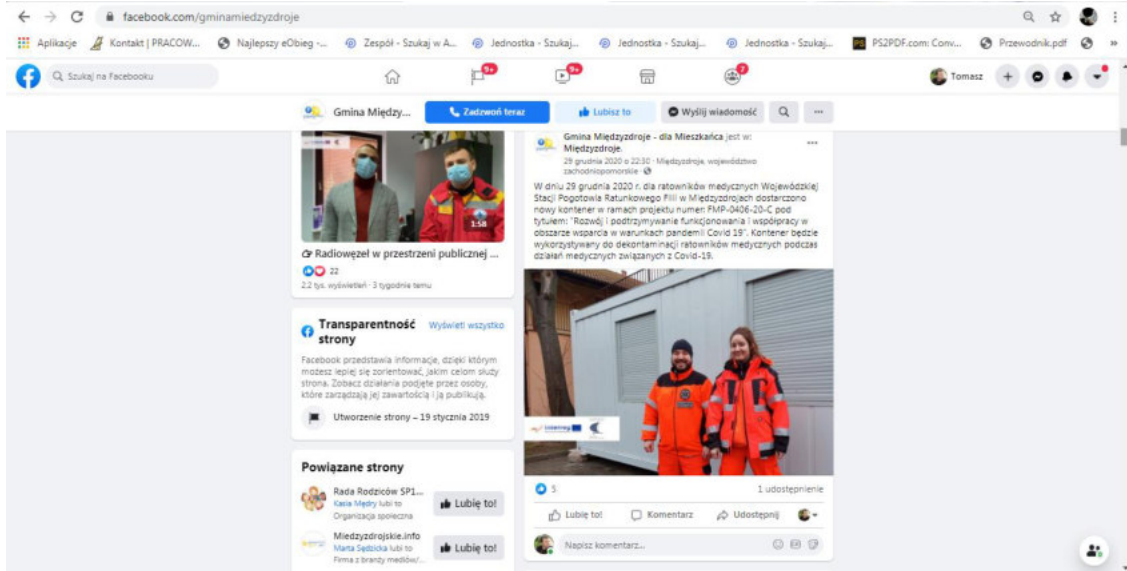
facebook.com/gminamiedzyzdroje

Aplikacje Kontakt | PRACOW... Najlepszy eObieg -... Zespół - Szukaj w A... Jednostka - Szukaj... Jednostka - Szukaj... Jednostka - Szukaj... PS2PDF.com: Conv... Przewodnik.pdf »

Szukaj na Facebooku

9+ 9+ 7

Tomasz

Gmina Między... Zadzwoń teraz Lubisz to Wyślij wiadomość ...

1:58

Radiowęzeł w przestrzeni publicznej ...

22

2,2 tys. wyświetleń · 3 tygodnie temu

Transparentność strony Wyświetl wszystko

Facebook przedstawia informacje, dzięki którym możesz lepiej się zorientować, jakim celom służy strona. Zobacz działania podjęte przez osoby, które zarządzają jej zawartością i ją publikują.

Utworzenie strony – 19 stycznia 2019

Powiązane strony

Rada Rodziców SP1... Kasia Mędry lubi to Organizacja społeczna Lubię to!

Miedzyzdrojskie.info Marta Sędzicka lubi to Firma z branży mediów/... Lubię to!

Gmina Międzyzdroje - dla Mieszkańca jest w: Międzyzdroje.

29 grudnia 2020 o 22:30 · Międzyzdroje, województwo zachodniopomorskie

W dniu 29 grudnia 2020 r. dla ratowników medycznych Wojewódzkiej Stacji Pogotowia Ratunkowego Filli w Międzyzdrojach dostarczono nowy kontener w ramach projektu numer: FMP-0406-20-C pod tytułem: "Rozwój i podtrzymywanie funkcjonowania i współpracy w obszarze wsparcia w warunkach pandemii Covid 19". Kontener będzie wykorzystywany do dekontaminacji ratowników medycznych podczas działań medycznych związanych z Covid-19.

5 1 udostępnienie

Lubię to! Komentarz Udostępnij

Napisz komentarz...